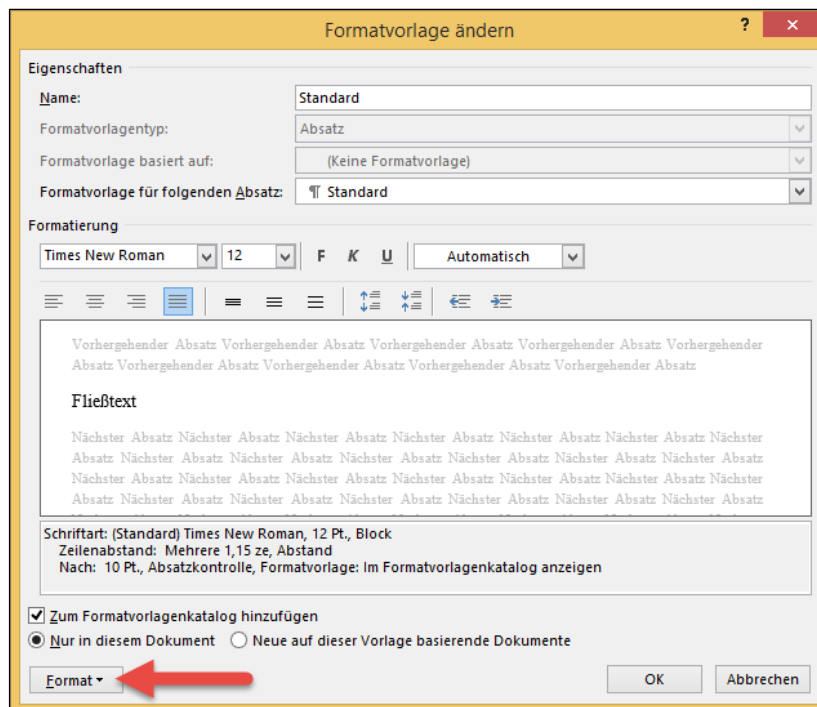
Formatvorlage ändern

?

Eigenschaften

Name: Standard

Formatvorlagentyp: Absatz

Formatvorlage basiert auf: (Keine Formatvorlage)

Formatvorlage für folgenden Absatz: ¶ Standard

Formatierung

Times New Roman 12 F K U Automatisch

Vorhergehender Absatz Vorhergehender Absatz Vorhergehender Absatz Vorhergehender Absatz Vorhergehender Absatz Vorhergehender Absatz Vorhergehender Absatz Vorhergehender Absatz Vorhergehender Absatz

Fließtext

Nächster Absatz Nächster Absatz Nächster Absatz Nächster Absatz Nächster Absatz Nächster Absatz Nächster Absatz Nächster Absatz Nächster Absatz Nächster Absatz Nächster Absatz Nächster Absatz Nächster Absatz Nächster Absatz Nächster Absatz Nächster Absatz Nächster Absatz Nächster Absatz Nächster Absatz Nächster Absatz Nächster Absatz Nächster Absatz Nächster Absatz Nächster Absatz Nächster Absatz Nächster Absatz Nächster Absatz Nächster Absatz

Schriftart: (Standard) Times New Roman, 12 Pt., Block
Zeilenabstand: Mehrere 1,15 ze, Abstand
Nach: 10 Pt., Absatzkontrolle, Formatvorlage: Im Formatvorlagenkatalog anzeigen

Zum Formatvorlagenkatalog hinzufügen

Nur in diesem Dokument Neue auf dieser Vorlage basierende Dokumente

Format OK Abbrechen